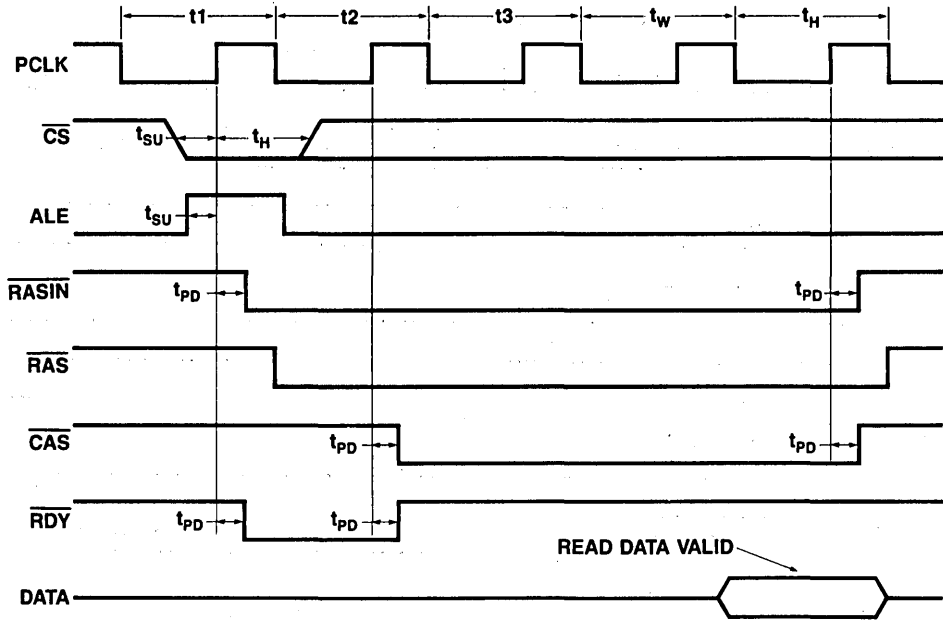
t1
t2
t3
$t_W$
$t_H$

PCLK

$\overline{CS}$
$t_{SU}$
$t_H$

ALE
$t_{SU}$

$\overline{RASIN}$
$t_{PD}$
$t_{PD}$

$\overline{RAS}$

$\overline{CAS}$
$t_{PD}$
$t_{PD}$

$\overline{RDY}$
$t_{PD}$
$t_{PD}$

READ DATA VALID

DATA